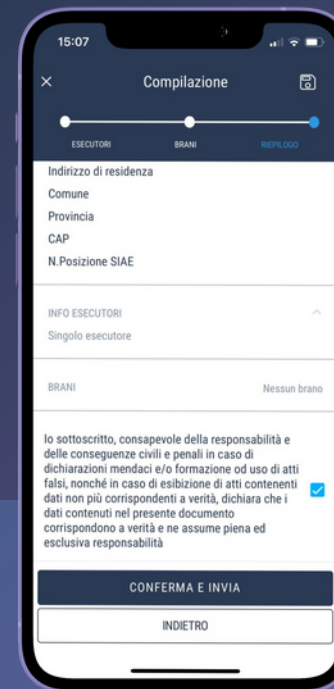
15:07

Compilazione

ESECUTORI
BRANI
RIEPILOGO

Indirizzo di residenza
Comune
Provincia
CAP
N.Posizione SIAE

INFO ESECUTORI
Singolo esecutore

BRANI
Nessun brano

Io sottoscritto, consapevole della responsabilità e delle conseguenze civili e penali in caso di dichiarazioni mendaci e/o formazione od uso di atti falsi, nonché in caso di esibizione di atti contenenti dati non più corrispondenti a verità, dichiara che i dati contenuti nel presente documento corrispondono a verità e ne assume piena ed esclusiva responsabilità

CONFERMA E INVIA
INDIETRO